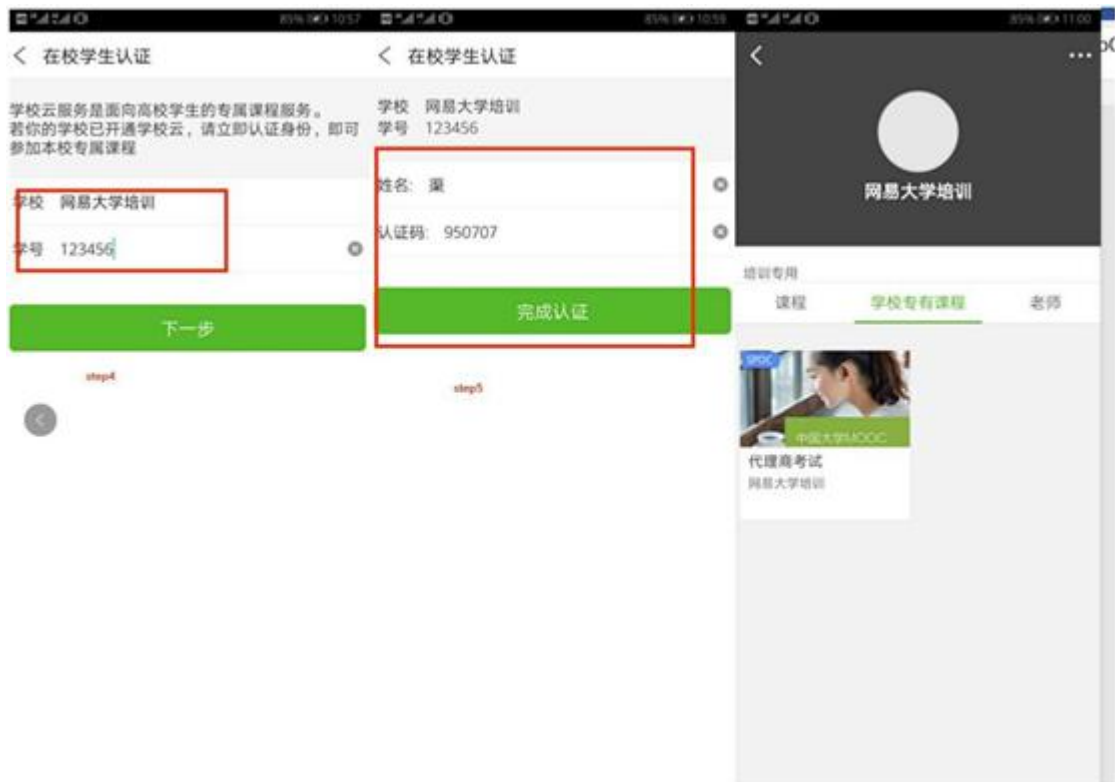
85% 10:57

< 在校学生认证

学校云服务是面向高校学生的专属课程服务。若你的学校已开通学校云，请立即认证身份，即可参加本校专属课程

学校 网易大学培训

学号 123456

下一步

step4

85% 10:59

< 在校学生认证

学校 网易大学培训
学号 123456

姓名: 粟

认证码: 950707

完成认证

step5

85% 11:00

<

...

网易大学培训

培训专用

课程 学校专有课程 老师

SPOC

中国大学MOOC

代理商考试

网易大学培训